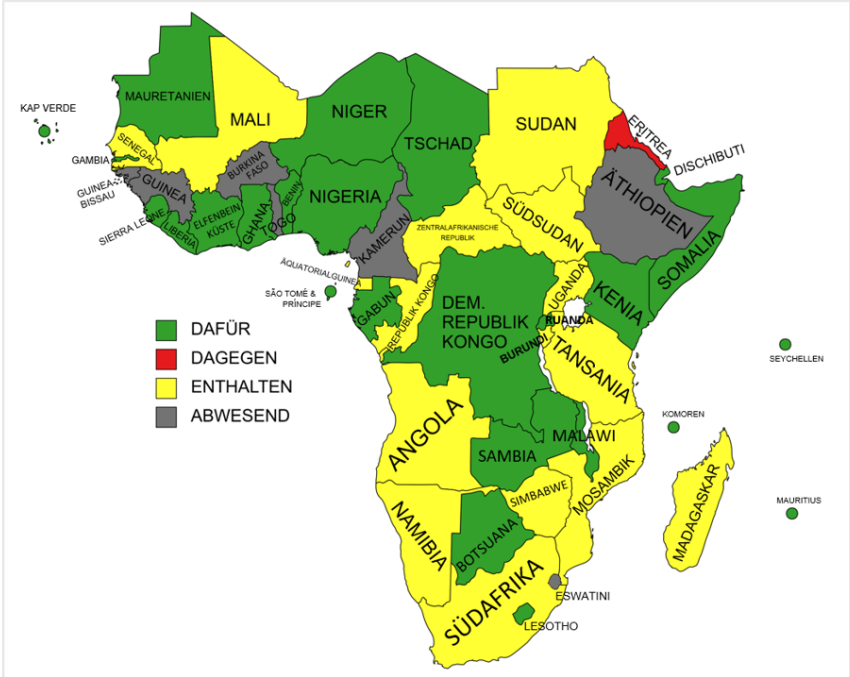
KAP VERDE
MAURETANIEN
MALI
NIGER
SUDAN
ERITREA
DSCHIBUTI
SENEGAL
GAMBIA
GUINEA-BISSAU
GUINEA
BURKINA FASO
BENIN
TSCHAD
NIGERIA
ÄTHIOPIEN
SIERRA LEONE
LIBERIA
ELFENBEINKÜSTE
GHANA
TOGO
KAMERUN
ZENTRALAFRIKANISCHE REPUBLIK
SÜDSUDAN
SOMALIA
ÄQUATORIALGUINEA
SÃO TOMÉ & PRÍNCIPE
GABUN
REPUBLIK KONGO
DEM. REPUBLIK KONGO
UGANDA
KENIA
RUANDA
BURUNDI
TANSANIA
SEYCHELLEN
DAFÜR
DAGEGEN
ENTHALTEN
ABWESEND
ANGOLA
SAMBIA
MALAWI
KOMOREN
MOSAMBIK
SIMBABWE
NAMIBIA
BOTSUANA
MADAGASKAR
MAURITIUS
SÜDAFRIKA
ESWATINI
LESOTHO